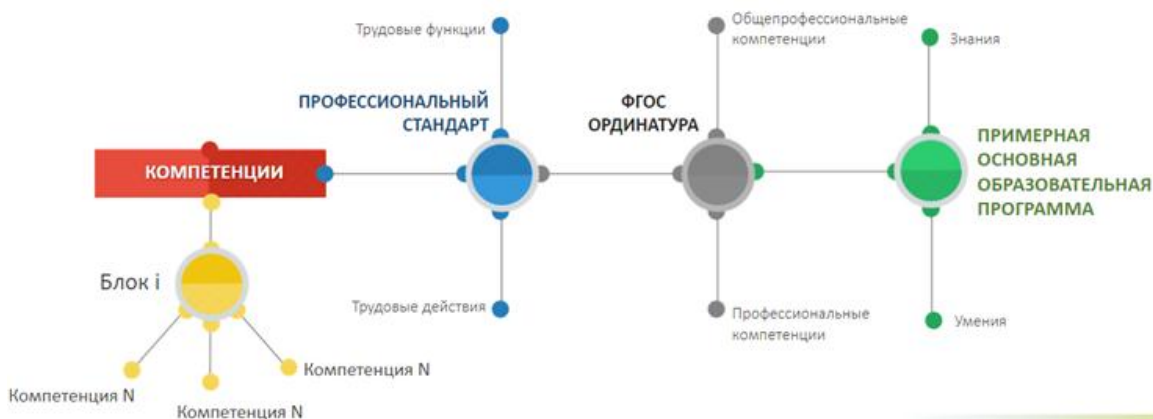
Трудовые функции

Общепрофессиональные компетенции

Знания

ПРОФЕССИОНАЛЬНЫЙ СТАНДАРТ

ФГОС ОРДИНАТУРА

ПРИМЕРНАЯ ОСНОВНАЯ ОБРАЗОВАТЕЛЬНАЯ ПРОГРАММА

КОМПЕТЕНЦИИ

Блок i

Трудовые действия

Профессиональные компетенции

Умения

Компетенция N

Компетенция N

Компетенция N